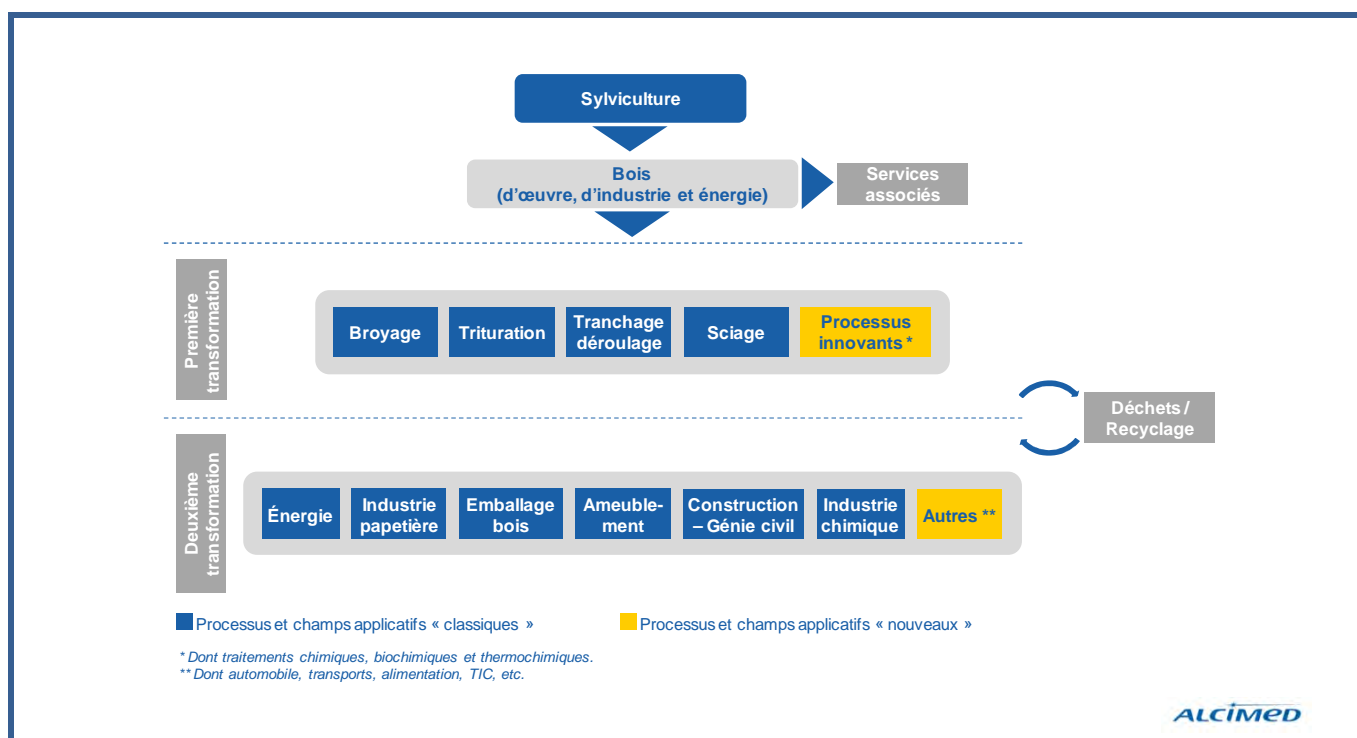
Sylviculture

Bois
(d'œuvre, d'industrie et énergie)

Services associés

Première transformation

Broyage

Trituration

Tranchage déroulage

Sciage

Processus innovants *

Déchets / Recyclage

Deuxième transformation

Énergie

Industrie papetière

Emballage bois

Ameublement

Construction – Génie civil

Industrie chimique

Autres **

Processus et champs applicatifs « classiques »

Processus et champs applicatifs « nouveaux »

* Dont traitements chimiques, biochimiques et thermochimiques.
** Dont automobile, transports, alimentation, TIC, etc.

ALCIMED